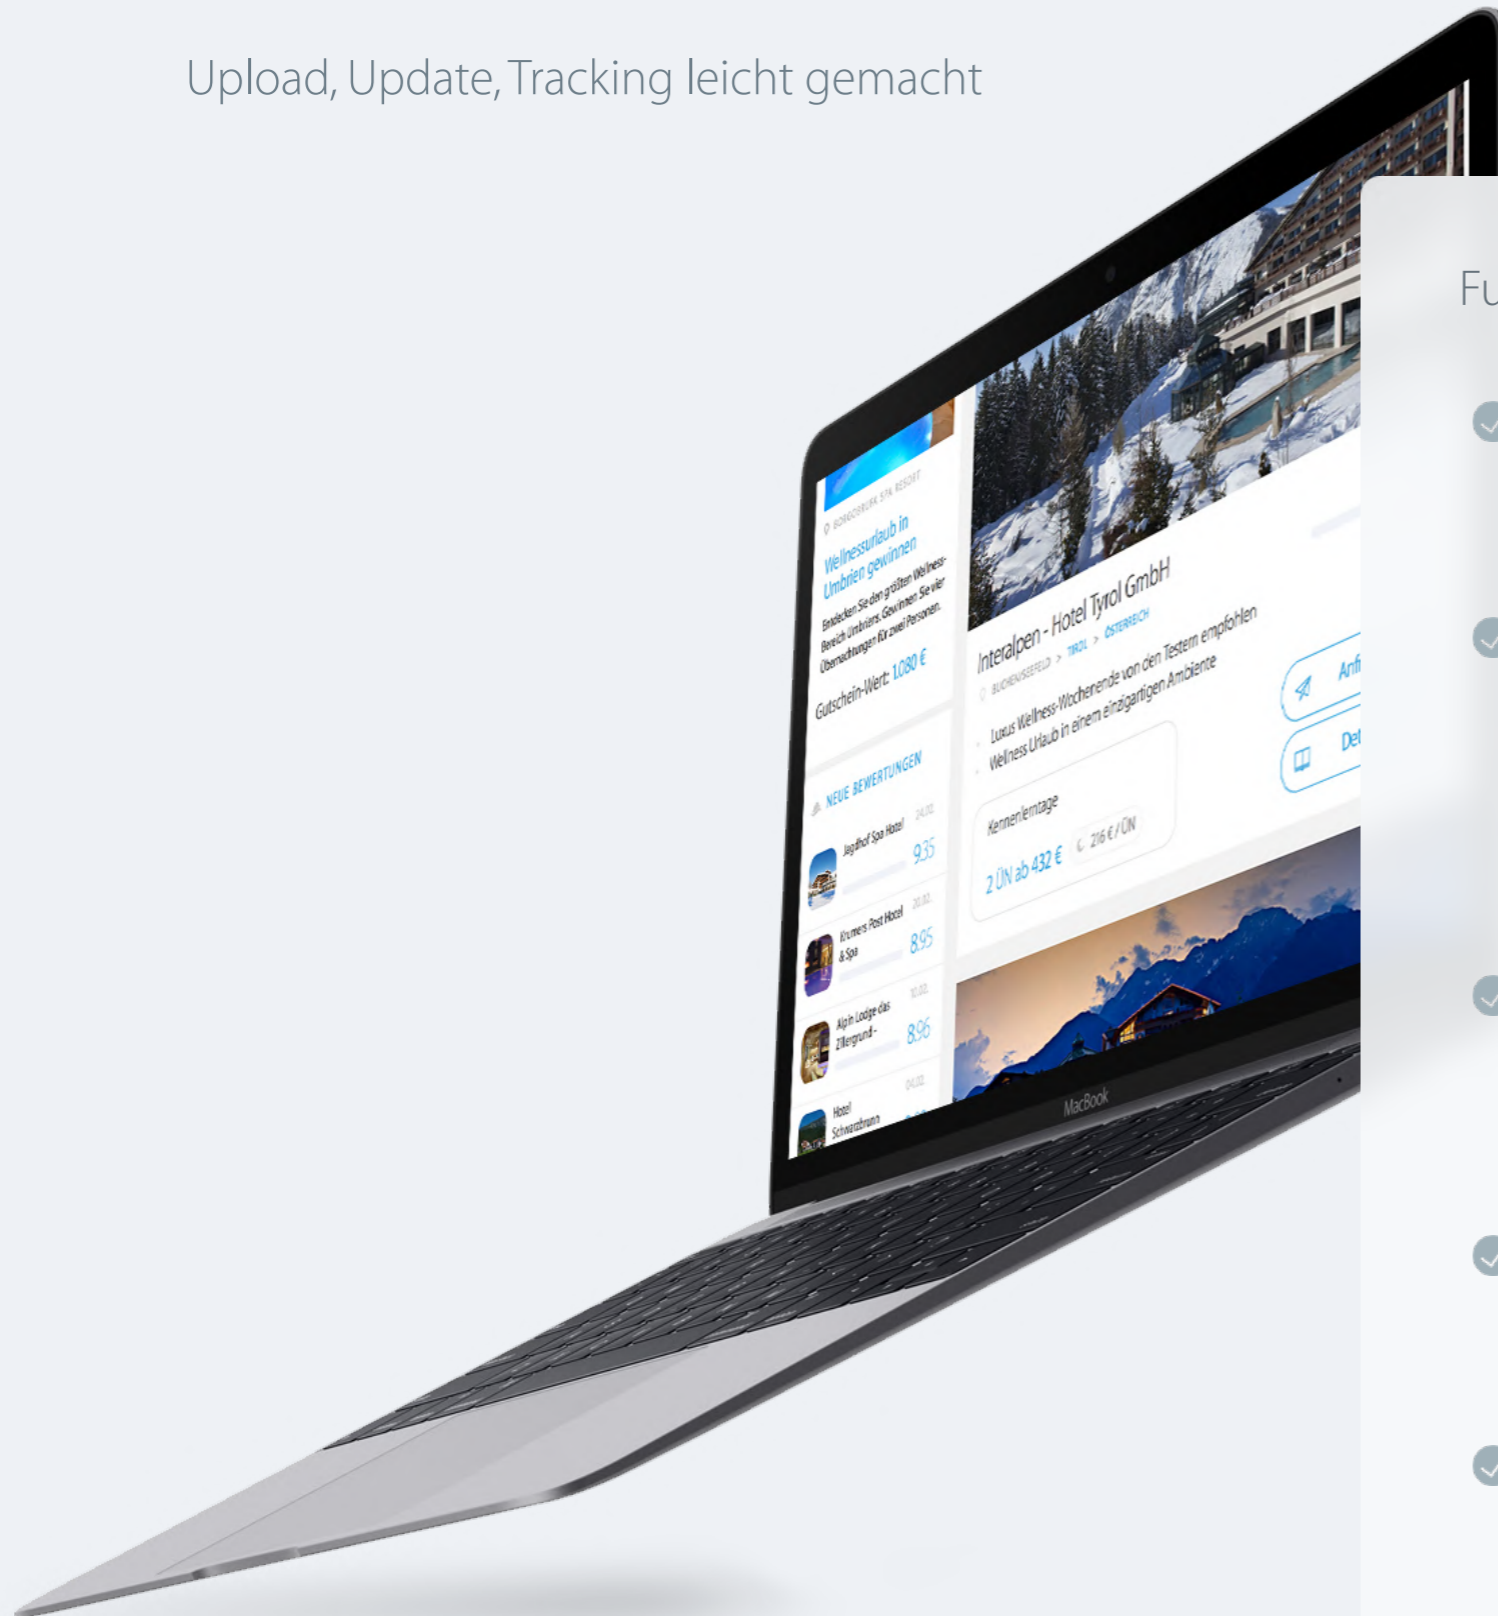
Upload, Update, Tracking leicht gemacht

BORGOBRUFA SPA RESORT

Wellnessurlaub in Umbrien gewinnen

Entdecken Sie den größten Wellness-Bereich Umbriens. Gewinnen Sie vier Übernachtungen für zwei Personen.

Gutschein-Wert: 1.080 €

NEUE BEWERTUNGEN

Jagdhof Spa Hotel 24.02. 9.35

Krumers Post Hotel & Spa 20.02. 8.95

Alpin Lodge das Zillergrund- 10.02. 8.96

Hotel Schwarzbrunn 04.02.

Interalpen - Hotel Tyrol GmbH

BUCHEN/SEEFELD > TIROL > ÖSTERREICH

Luxus Wellness-Wochenende von den Testern empfohlen

Wellness Urlaub in einem einzigartigen Ambiente

Kennenlerntage

2 ÜN ab 432 €

216 € / ÜN

Anf

Det

MacBook

Fu